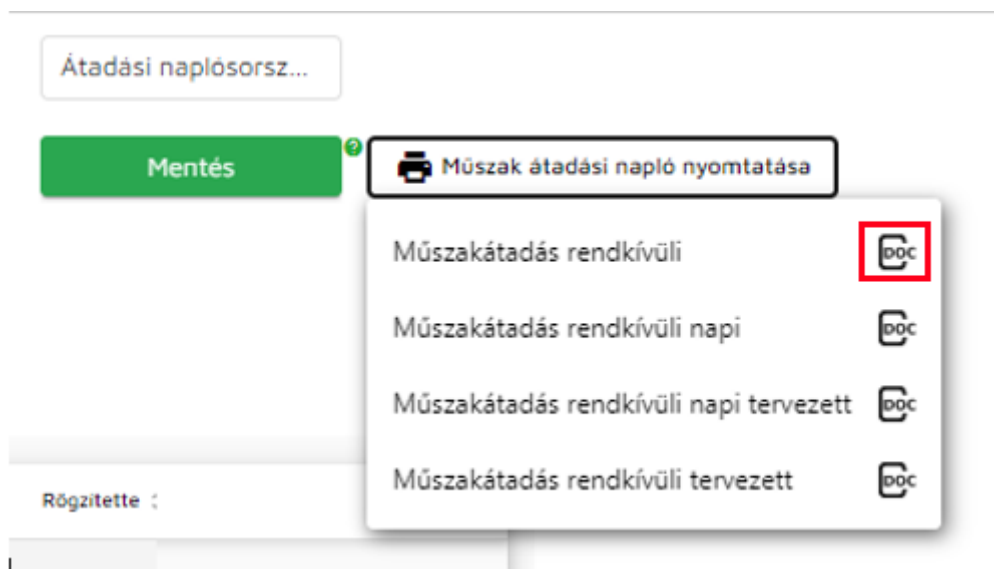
Átadási naplósorsz...

Mentés

?

Műszak átadási napló nyomtatása

Műszakátadás rendkívüli DOC

Műszakátadás rendkívüli napi DOC

Műszakátadás rendkívüli napi tervezett DOC

Műszakátadás rendkívüli tervezett DOC

Rögzítette :